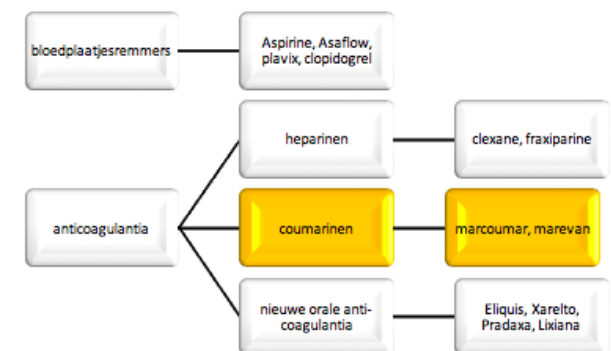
bloedplaatjesremmers

Aspirine, Asaflow, plavix, clopidogrel

heparinen

clexane, fraxiparine

anticoagulantia

coumarinen

marcoumar, marevan

nieuwe orale anticoagulantia

Eliquis, Xarelto, Pradaxa, Lixiana